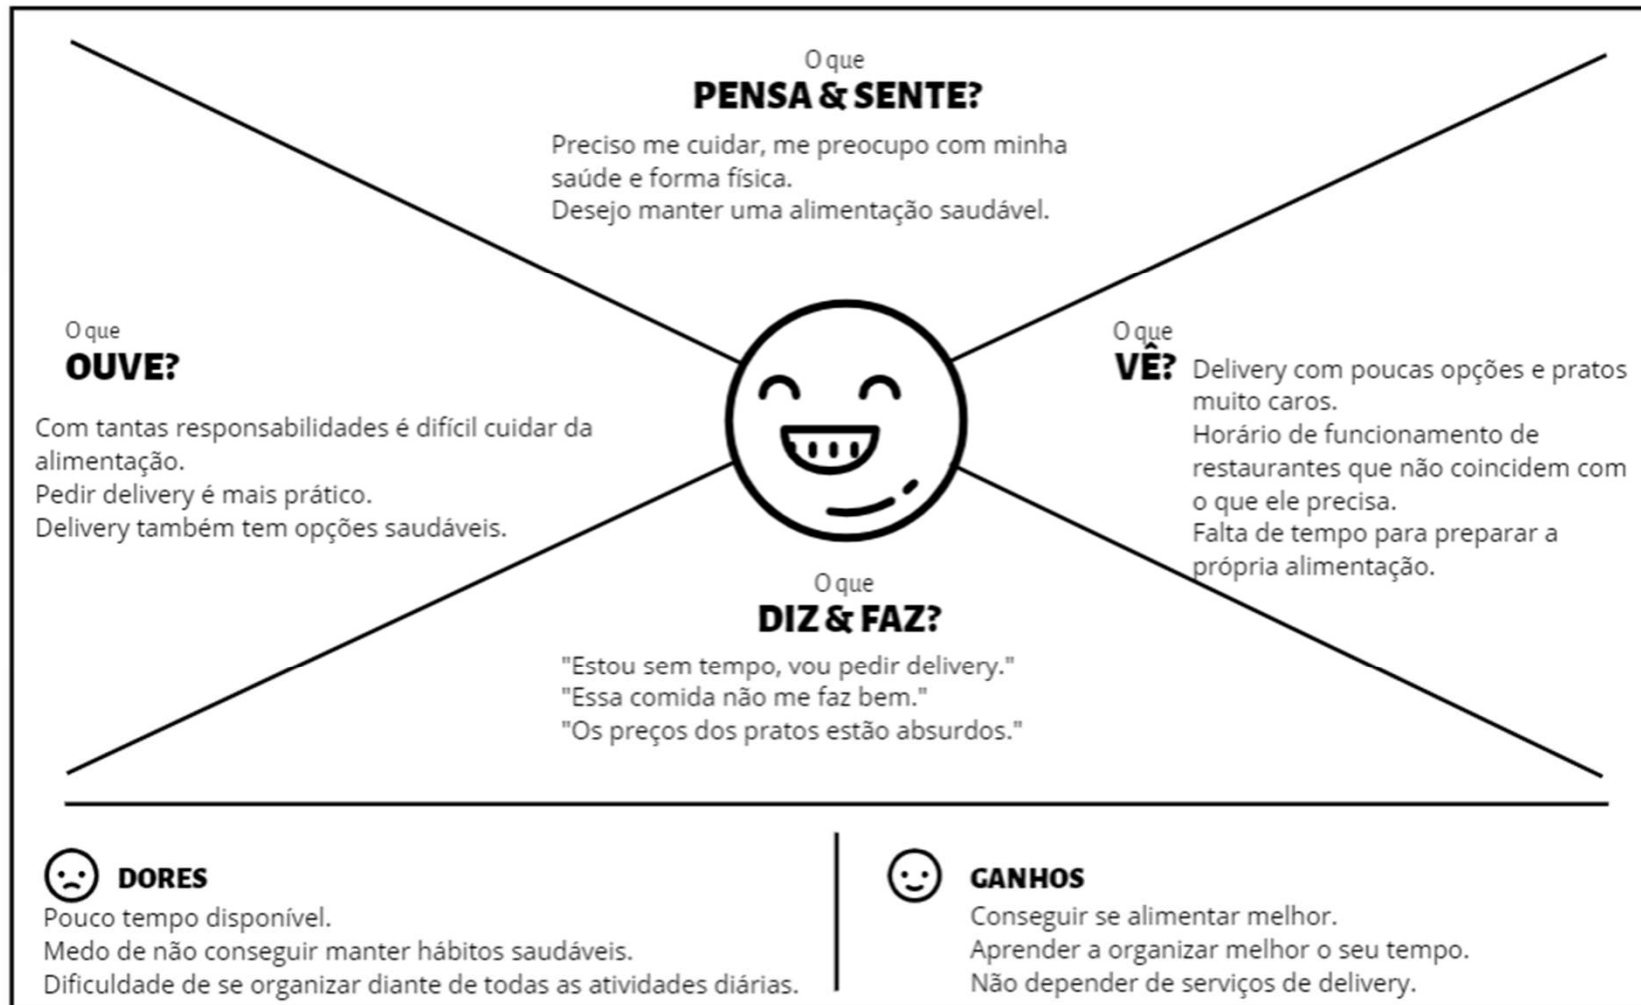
O que
PENSA & SENTE?

Preciso me cuidar, me preocupo com minha saúde e forma física.
Desejo manter uma alimentação saudável.

O que
OUVE?

Com tantas responsabilidades é difícil cuidar da alimentação.
Pedir delivery é mais prático.
Delivery também tem opções saudáveis.

O que
VÊ?

Delivery com poucas opções e pratos muito caros.
Horário de funcionamento de restaurantes que não coincidem com o que ele precisa.
Falta de tempo para preparar a própria alimentação.

O que
DIZ & FAZ?

"Estou sem tempo, vou pedir delivery."
"Essa comida não me faz bem."
"Os preços dos pratos estão absurdos."

DORES
Pouco tempo disponível.
Medo de não conseguir manter hábitos saudáveis.
Dificuldade de se organizar diante de todas as atividades diárias.

GANHOS
Conseguir se alimentar melhor.
Aprender a organizar melhor o seu tempo.
Não depender de serviços de delivery.